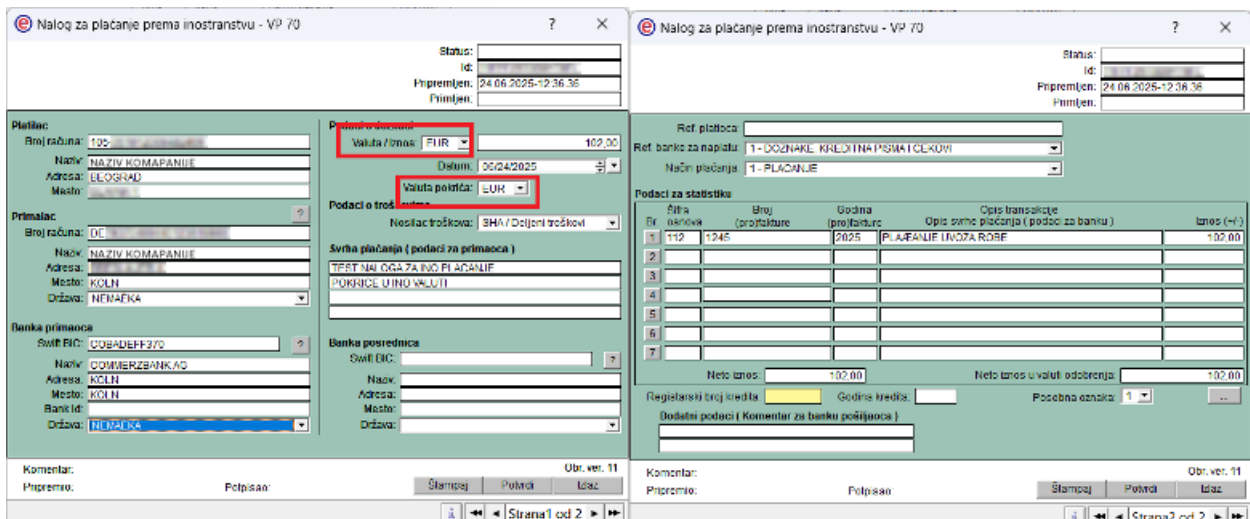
Nalog za plaćanje prema inostranstvu - VP 70

Status:
Id:
Pripremljen: 24.06.2025-12:36:36
Primljen:

Platilac
Broj računa: 105-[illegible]
Naziv: NAZIV KOMAPANIJE
Adresa: BEOGRAD
Mesto: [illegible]

Primalac
Broj računa: DE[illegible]
Naziv: NAZIV KOMAPANIJE
Adresa: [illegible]
Mesto: KOLN
Država: NEMAČKA

Banka primaoca
Swift BIC: COBADEFF370
Naziv: COMMERZBANK AG
Adresa: KOLN
Mesto: KOLN
Bank Id:
Država: NEMAČKA

Podaci o doznaci
Valuta / iznos: EUR 102,00
Datum: 06/24/2025
Valuta pokrića: EUR

Podaci o troškovima
Nosilac troškova: SHA / Deljeni troškovi

Svrha plaćanja ( podaci za primaoca )
TEST NALOGA ZA INO PLAĆANJE
POKRIĆE U INO VALUTI

Banka posrednica
Swift BIC:
Naziv:
Adresa:
Mesto:
Država:

Komentar:
Pripremio:
Potpisao:
Obr. ver. 11
Štampaj Potvrdi Izlaz
Strana1 od 2

Nalog za plaćanje prema inostranstvu - VP 70

Status:
Id:
Pripremljen: 24.06.2025-12:36:36
Primljen:

Ref. platioca:
Ref. banke za naplatu: 1 - DOZNAKE, KREDITNA PISMA I ČEKOVI
Način plaćanja: 1 - PLAĆANJE

Podaci za statistiku

| Br. | Šifra osnova | Broj (pro)fakture | Godina (pro)fakture | Opis transakcije Opis svrhe plaćanja ( podaci za banku ) | Iznos (+/-) |
|---|---|---|---|---|---|
| 1 | 112 | 1245 | 2025 | PLAĆANJE UVOZA ROBE | 102,00 |
| 2 | | | | | |
| 3 | | | | | |
| 4 | | | | | |
| 5 | | | | | |
| 6 | | | | | |
| 7 | | | | | |

Neto iznos: 102,00
Neto iznos u valuti odobrenja: 102,00
Registarski broj kredita:
Godina kredita:
Posebna oznaka: 1
...
Dodatni podaci ( Komentar za banku pošiljaoca )

Komentar:
Pripremio:
Potpisao:
Obr. ver. 11
Štampaj Potvrdi Izlaz
Strana2 od 2